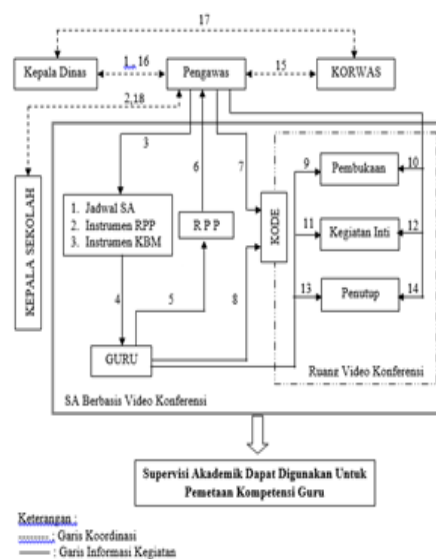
17

Kepala Dinas

1, 16

Pengawas

15

KORWAS

2,18

KEPALA SEKOLAH

3

6

7

1. Jadwal SA
2. Instrumen RPP
3. Instrumen KBM

R P P

KODE

9

Pembukaan

10

11

Kegiatan Inti

12

13

Penutup

14

4

5

8

GURU

Ruang Video Konferensi

SA Berbasis Video Konferensi

Supervisi Akademik Dapat Digunakan Untuk Pemetaan Kompetensi Guru

Keterangan :
: Garis Koordinasi
: Garis Informasi Kegiatan